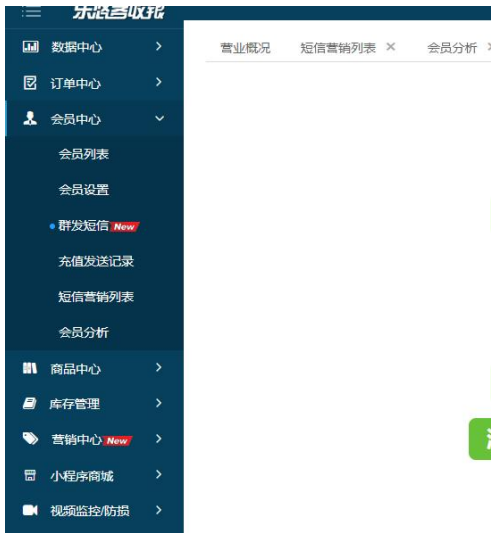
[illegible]

数据中心 >

订单中心 >

会员中心

会员列表

会员设置

群发短信 New

充值发送记录

短信营销列表

会员分析

商品中心 >

库存管理 >

营销中心 New >

小程序商城 >

视频监控/防损 >

营业概况　短信营销列表 ×　会员分析 ×